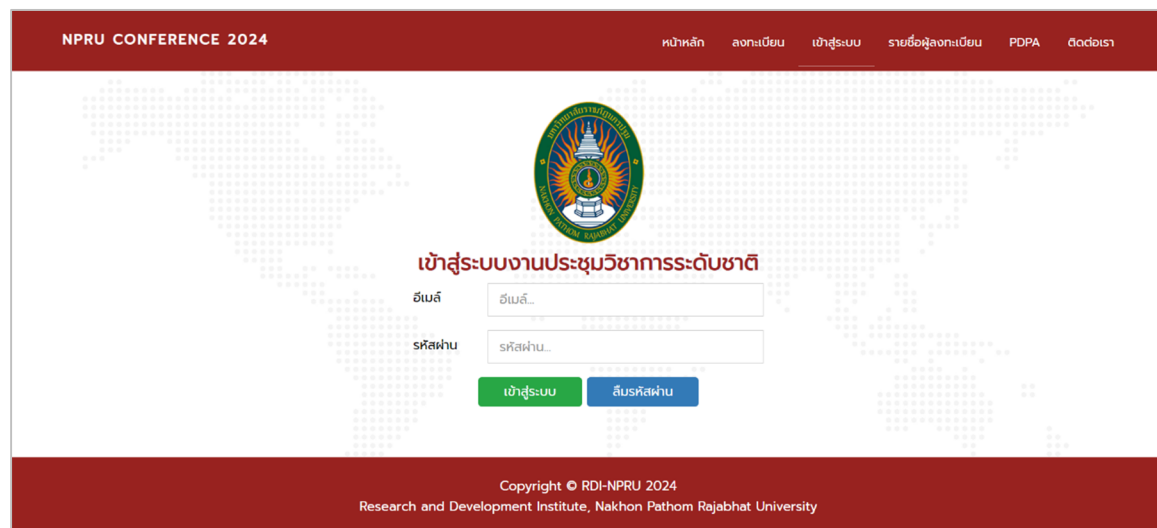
NPRU CONFERENCE 2024

หน้าหลัก ลงทะเบียน เข้าสู่ระบบ รายชื่อผู้ลงทะเบียน PDPA ติดต่อเรา

มหาวิทยาลัยราชภัฏนครปฐม NAKHON PATHOM RAJABHAT UNIVERSITY

เข้าสู่ระบบงานประชุมวิชาการระดับชาติ

อีเมล์ อีเมล์...

รหัสผ่าน รหัสผ่าน...

เข้าสู่ระบบ ลืมรหัสผ่าน

Copyright © RDI-NPRU 2024
Research and Development Institute, Nakhon Pathom Rajabhat University